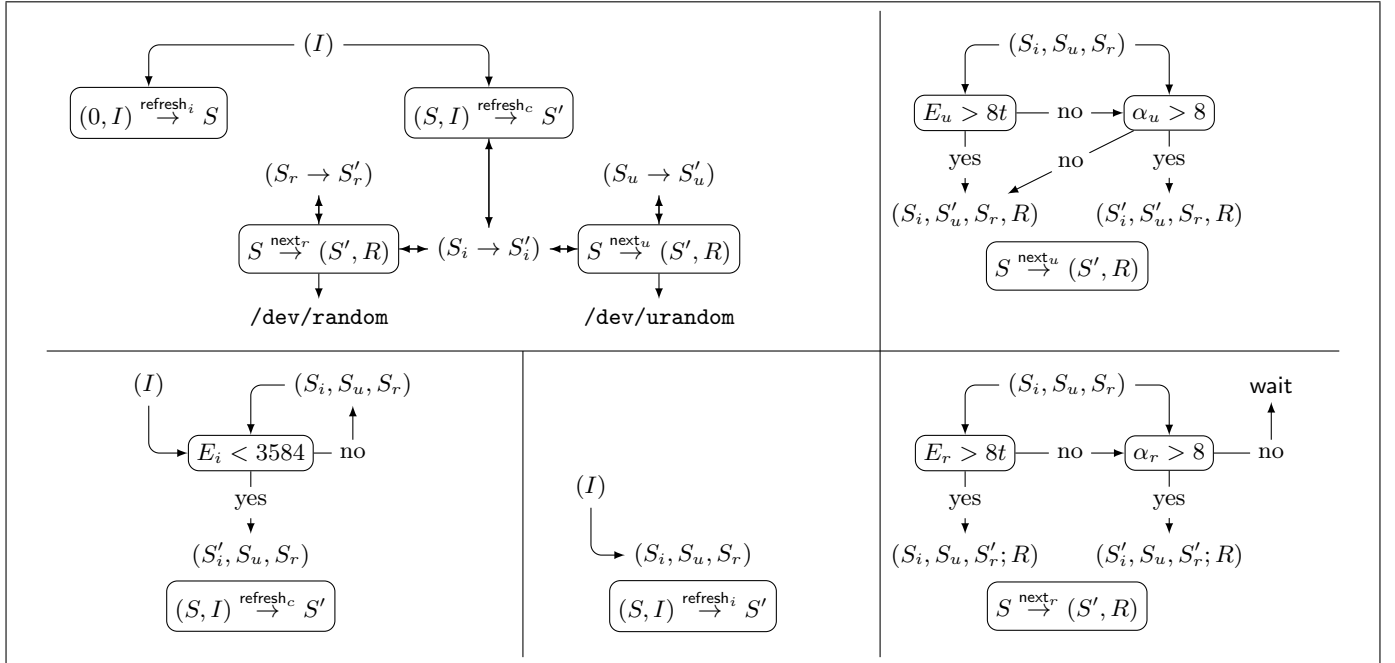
$(I)$

$(0, I) \overset{\mathsf{refresh}_i}{\rightarrow} S$

$(S, I) \overset{\mathsf{refresh}_c}{\rightarrow} S'$

$(S_r \rightarrow S'_r)$

$(S_u \rightarrow S'_u)$

$S \overset{\mathsf{next}_r}{\rightarrow} (S', R)$

$(S_i \rightarrow S'_i)$

$S \overset{\mathsf{next}_u}{\rightarrow} (S', R)$

/dev/random

/dev/urandom

$(S_i, S_u, S_r)$

$E_u > 8t$

no

$\alpha_u > 8$

yes

no

yes

$(S_i, S'_u, S_r, R)$

$(S'_i, S'_u, S_r, R)$

$S \overset{\mathsf{next}_u}{\rightarrow} (S', R)$

$(I)$

$(S_i, S_u, S_r)$

$E_i < 3584$

no

yes

$(S'_i, S_u, S_r)$

$(S, I) \overset{\mathsf{refresh}_c}{\rightarrow} S'$

$(I)$

$(S_i, S_u, S_r)$

$(S, I) \overset{\mathsf{refresh}_i}{\rightarrow} S'$

$(S_i, S_u, S_r)$

wait

$E_r > 8t$

no

$\alpha_r > 8$

no

yes

yes

$(S_i, S_u, S'_r; R)$

$(S'_i, S_u, S'_r; R)$

$S \overset{\mathsf{next}_r}{\rightarrow} (S', R)$